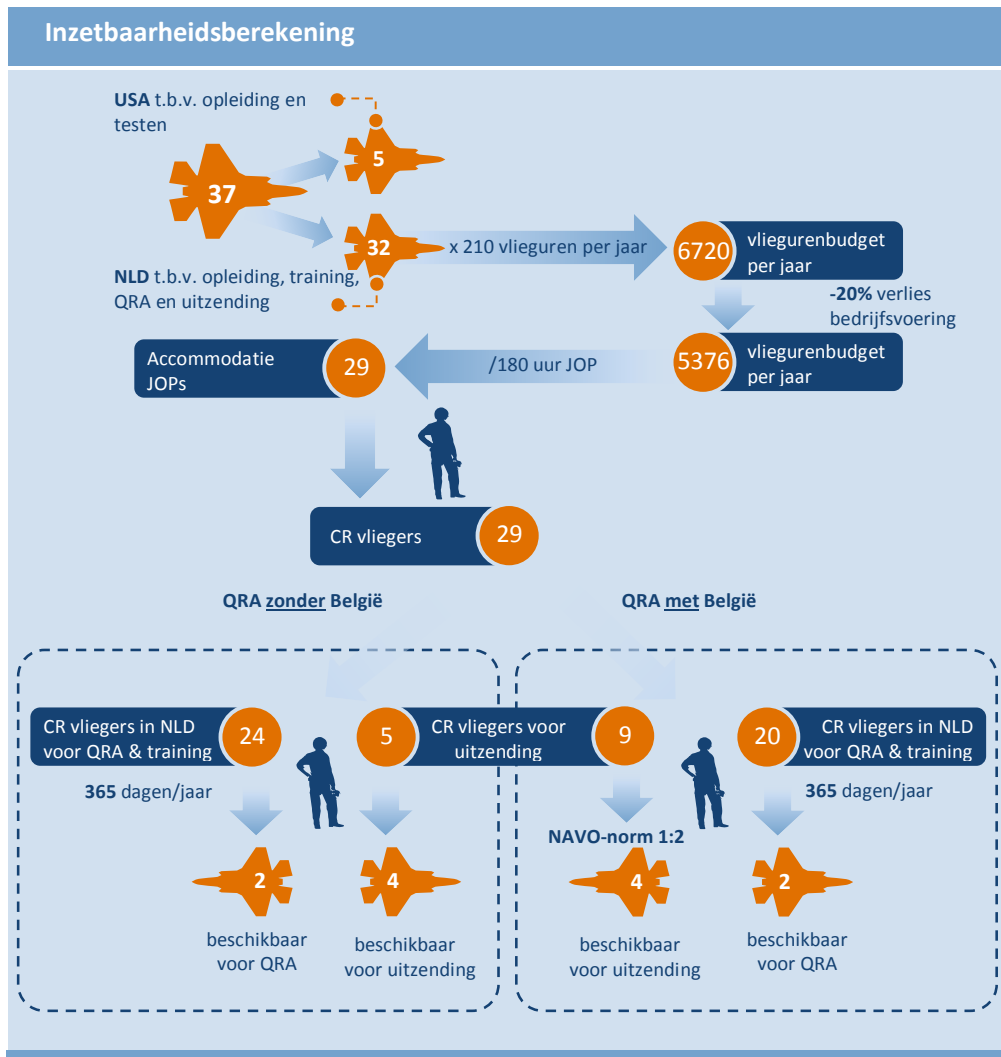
Inzetbaarheidsberekening

USA t.b.v. opleiding en testen

37

5

32

x 210 vlieguren per jaar

6720 vliegurenbudget per jaar

NLD t.b.v. opleiding, training, QRA en uitzending

-20% verlies bedrijfsvoering

Accommodatie JOPs 29

/180 uur JOP

5376 vliegurenbudget per jaar

CR vliegers 29

QRA zonder België

QRA met België

CR vliegers in NLD voor QRA & training 24

5 CR vliegers voor uitzending 9

20 CR vliegers in NLD voor QRA & training

365 dagen/jaar

NAVO-norm 1:2

365 dagen/jaar

2

beschikbaar voor QRA

4

beschikbaar voor uitzending

4

beschikbaar voor uitzending

2

beschikbaar voor QRA